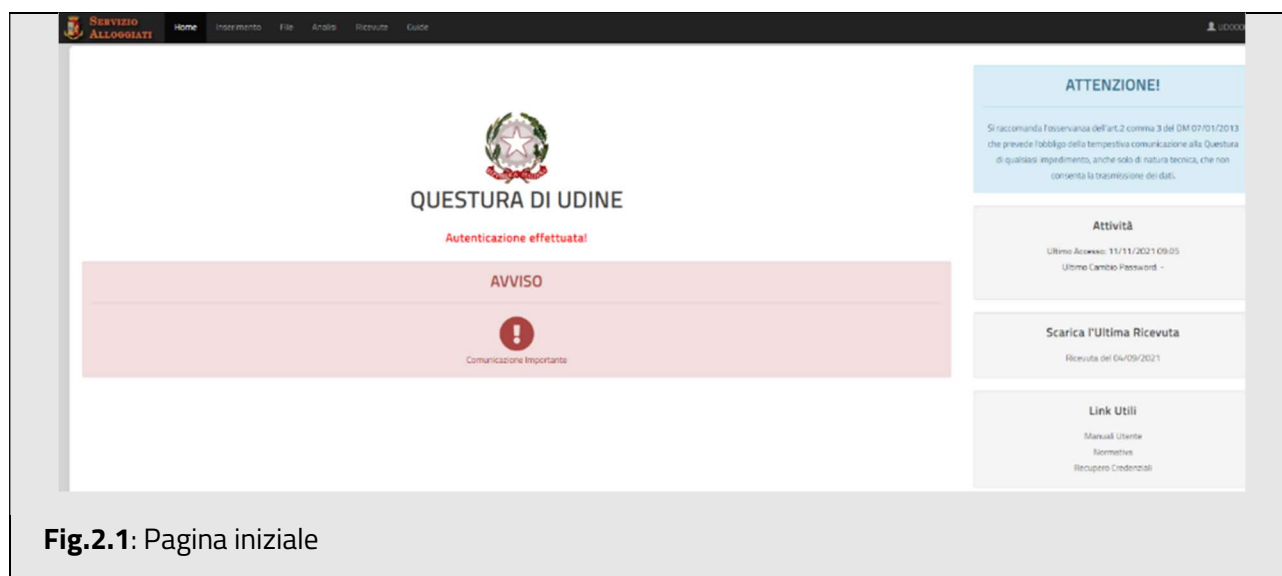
SERVIZIO ALLOGGIATI Home Inserimento File Analisi Ricevute Guide

UDOOO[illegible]

QUESTURA DI UDINE

Autenticazione effettuata!

AVVISO

Comunicazione Importante

ATTENZIONE!

Si raccomanda l'osservanza dell'art.2 comma 3 del DM 07/01/2013 che prevede l'obbligo della tempestiva comunicazione alla Questura di qualsiasi impedimento, anche solo di natura tecnica, che non consenta la trasmissione dei dati.

Attività

Ultimo Accesso: 11/11/2021 09:05

Ultimo Cambio Password: -

Scarica l'Ultima Ricevuta

Ricevuta del 04/09/2021

Link Utili

Manuali Utente

Normativa

Recupero Credenziali

Fig.2.1: Pagina iniziale